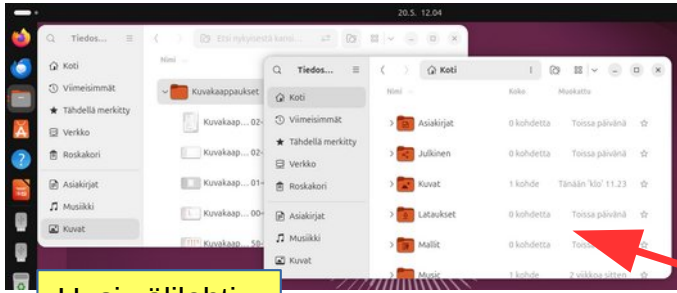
20.5. 12.04

Tiedos...
Etsi nykyisestä kans...
Nimi
Koti
Viimeisimmät
Tähdellä merkitty
Verkko
Roskakori
Asiakirjat
Musiikki
Kuvat
Kuvakaappaukset
Kuvakaap... 02-
Kuvakaap... 02-
Kuvakaap... 01-
Kuvakaap... 00-
Kuvakaap... 58-

Tiedos...
Koti
Koti
Viimeisimmät
Tähdellä merkitty
Verkko
Roskakori
Asiakirjat
Musiikki
Kuvat

| Nimi | Koko | Muokattu |
|---|---|---|
| Asiakirjat | 0 kohdetta | Toissa päivänä |
| Julkinen | 0 kohdetta | Toissa päivänä |
| Kuvat | 1 kohde | Tänään 'klo' 11.23 |
| Lataukset | 0 kohdetta | Toissa päivänä |
| Mallit | 0 kohdetta | Toiss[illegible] |
| Music | 1 kohde | 2 viikkoa sitten |

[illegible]